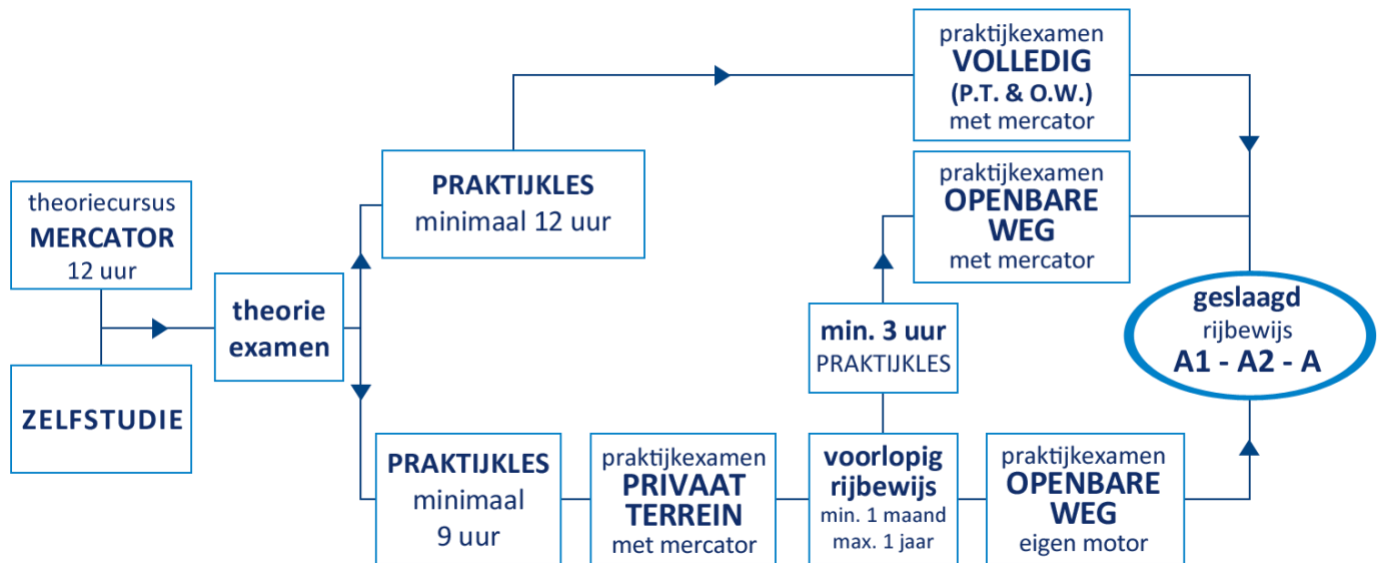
theoriecursus
MERCATOR
12 uur

ZELFSTUDIE

theorie examen

PRAKTIJKLES
minimaal 12 uur

praktijkexamen
VOLLEDIG
(P.T. & O.W.)
met mercator

praktijkexamen
OPENBARE WEG
met mercator

min. 3 uur
PRAKTIJKLES

geslaagd
rijbewijs
A1 - A2 - A

PRAKTIJKLES
minimaal
9 uur

praktijkexamen
PRIVAAT TERREIN
met mercator

voorlopig rijbewijs
min. 1 maand
max. 1 jaar

praktijkexamen
OPENBARE WEG
eigen motor